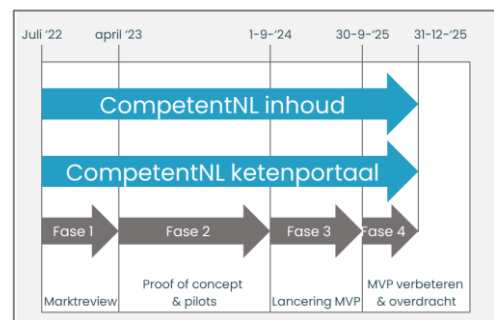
Juli '22 april '23 1-9-'24 30-9-'25 31-12-'25

CompetentNL inhoud

CompetentNL ketenportaal

Fase 1 Fase 2 Fase 3 Fase 4

Marktreview

Proof of concept & pilots

Lancering MVP

MVP verbeteren & overdracht